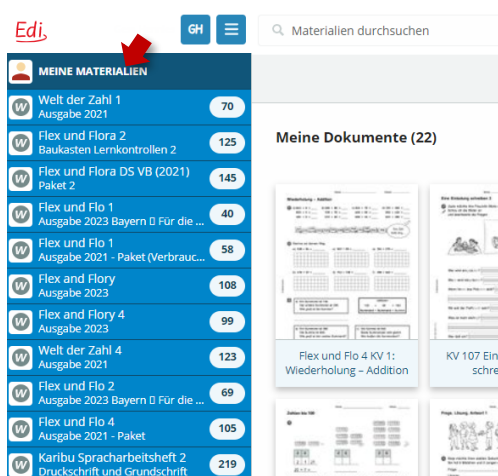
Edi

GH

Materialien durchsuchen

MEINE MATERIALIEN

Welt der Zahl 1
Ausgabe 2021
70

Flex und Flora 2
Baukasten Lernkontrollen 2
125

Flex und Flora DS VB (2021)
Paket 2
145

Flex und Flo 1
Ausgabe 2023 Bayern  Für die
40

Flex und Flo 1
Ausgabe 2021 - Paket (Verbrauc
58

Flex and Flory
Ausgabe 2023
108

Flex and Flory 4
Ausgabe 2023
99

Welt der Zahl 4
Ausgabe 2021
123

Flex und Flo 2
Ausgabe 2023 Bayern  Für die
69

Flex und Flo 4
Ausgabe 2021 - Paket
105

Karibu Spracharbeitsheft 2
Druckschrift und Grundschrift
219

Meine Dokumente (22)

Flex und Flo 4 KV 1: Wiederholung – Addition

KV 107 Ein
schre

Wiederholung – Addition

Eine Einladung schreiben 1

Zahlen bis 100

Frage, Lösung, Antwort 1